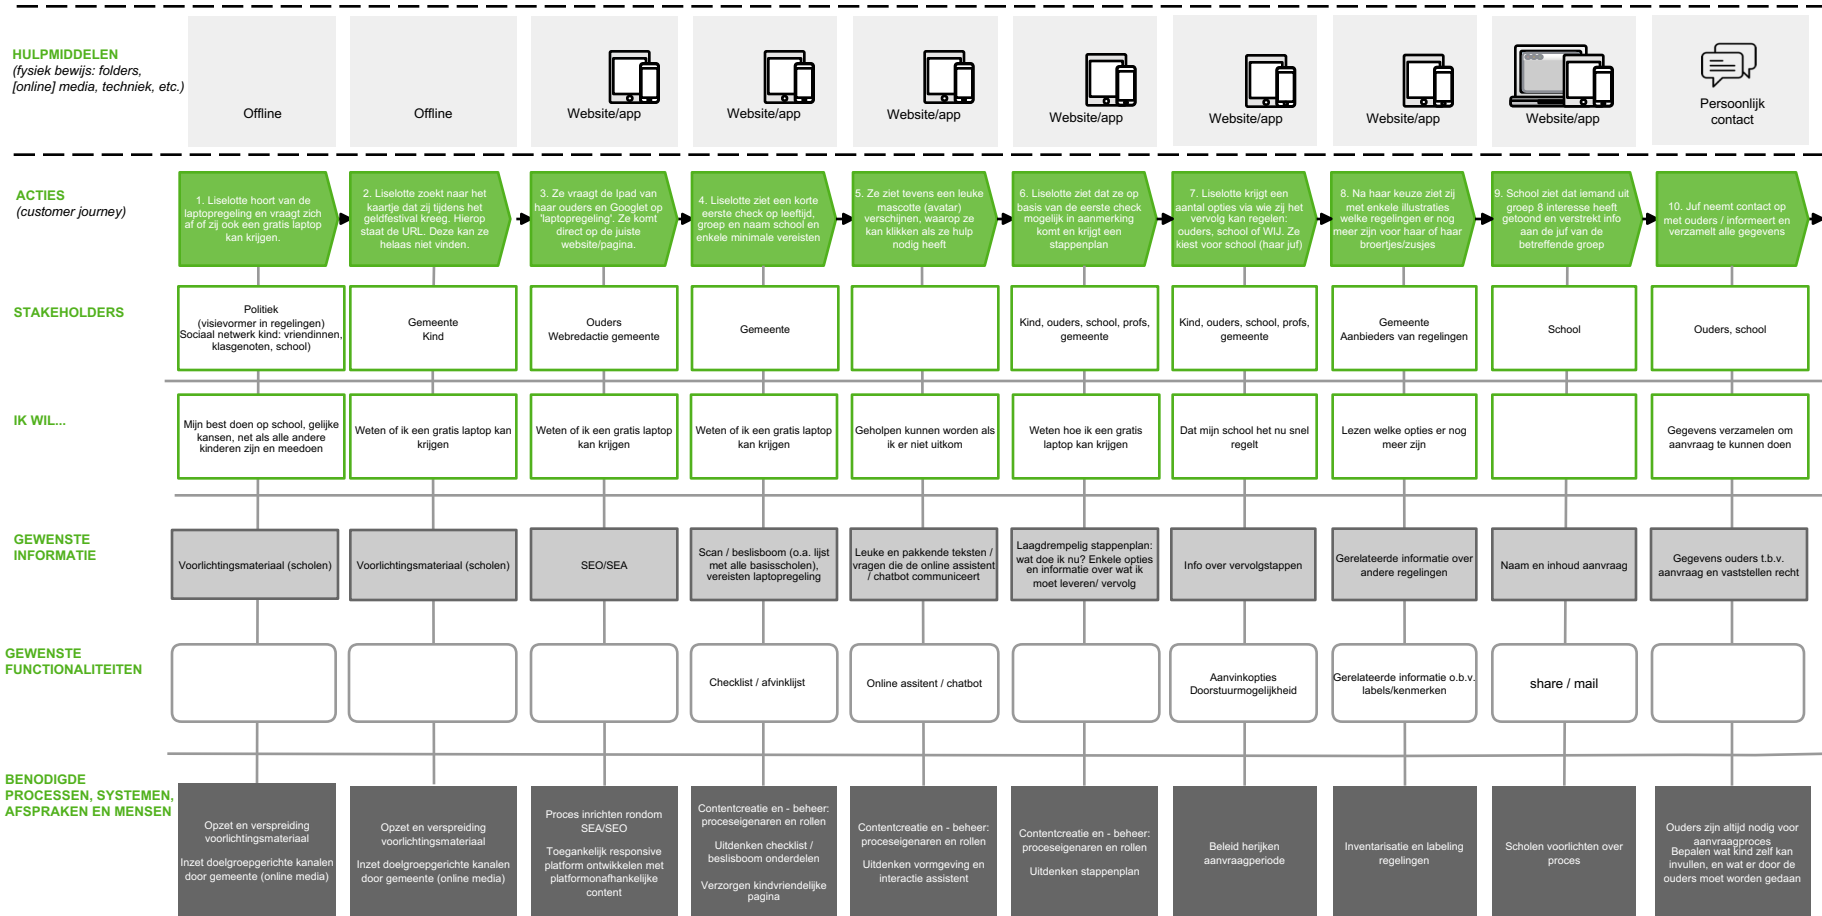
HULPMIDDELEN
(fysiek bewijs: folders, [online] media, techniek, etc.)

| Offline | Offline | Website/app | Website/app | Website/app | Website/app | Website/app | Website/app | Website/app | Persoonlijk contact |
|---|---|---|---|---|---|---|---|---|---|

ACTIES
(customer journey)

1. Liselotte hoort van de laptopregeling en vraagt zich af of zij ook een gratis laptop kan krijgen.

2. Liselotte zoekt naar het kaartje dat zij tijdens het geldfestival kreeg. Hierop staat de URL. Deze kan ze helaas niet vinden.

3. Ze vraagt de Ipad van haar ouders en Googlet op 'laptopregeling'. Ze komt direct op de juiste website/pagina.

4. Liselotte ziet een korte eerste check op leeftijd, groep en naam school en enkele minimale vereisten

5. Ze ziet tevens een leuke mascotte (avatar) verschijnen, waarop ze kan klikken als ze hulp nodig heeft

6. Liselotte ziet dat ze op basis van de eerste check mogelijk in aanmerking komt en krijgt een stappenplan

7. Liselotte krijgt een aantal opties via wie zij het vervolg kan regelen: ouders, school of WIJ. Ze kiest voor school (haar juf)

8. Na haar keuze ziet zij met enkele illustraties welke regelingen er nog meer zijn voor haar of haar broertjes/zusjes

9. School ziet dat iemand uit groep 8 interesse heeft getoond en verstrekt info aan de juf van de betreffende groep

10. Juf neemt contact op met ouders / informeert en verzamelt alle gegevens

STAKEHOLDERS

| Politiek (visievormer in regelingen) Sociaal netwerk kind: vriendinnen, klasgenoten, school) | Gemeente Kind | Ouders Webredactie gemeente | Gemeente | | Kind, ouders, school, profs, gemeente | Kind, ouders, school, profs, gemeente | Gemeente Aanbieders van regelingen | School | Ouders, school |
|---|---|---|---|---|---|---|---|---|---|

IK WIL...

| Mijn best doen op school, gelijke kansen, net als alle andere kinderen zijn en meedoen | Weten of ik een gratis laptop kan krijgen | Weten of ik een gratis laptop kan krijgen | Weten of ik een gratis laptop kan krijgen | Geholpen kunnen worden als ik er niet uitkom | Weten hoe ik een gratis laptop kan krijgen | Dat mijn school het nu snel regelt | Lezen welke opties er nog meer zijn | | Gegevens verzamelen om aanvraag te kunnen doen |
|---|---|---|---|---|---|---|---|---|---|

GEWENSTE INFORMATIE

| Voorlichtingsmateriaal (scholen) | Voorlichtingsmateriaal (scholen) | SEO/SEA | Scan / beslisboom (o.a. lijst met alle basisscholen), vereisten laptopregeling | Leuke en pakkende teksten / vragen die de online assistent / chatbot communiceert | Laagdrempelig stappenplan: wat doe ik nu? Enkele opties en informatie over wat ik moet leveren/ vervolg | Info over vervolgstappen | Gerelateerde informatie over andere regelingen | Naam en inhoud aanvraag | Gegevens ouders t.b.v. aanvraag en vaststellen recht |
|---|---|---|---|---|---|---|---|---|---|

GEWENSTE FUNCTIONALITEITEN

| | | | Checklist / afvinklijst | Online assitent / chatbot | | Aanvinkopties Doorstuurmogelijkheid | Gerelateerde informatie o.b.v. labels/kenmerken | share / mail | |
|---|---|---|---|---|---|---|---|---|---|

BENODIGDE PROCESSEN, SYSTEMEN, AFSPRAKEN EN MENSEN

| Opzet en verspreiding voorlichtingsmateriaal Inzet doelgroepgerichte kanalen door gemeente (online media) | Opzet en verspreiding voorlichtingsmateriaal Inzet doelgroepgerichte kanalen door gemeente (online media) | Proces inrichten rondom SEA/SEO Toegankelijk responsive platform ontwikkelen met platformonafhankelijke content | Contentcreatie en - beheer: proceseigenaren en rollen Uitdenken checklist / beslisboom onderdelen Verzorgen kindvriendelijke pagina | Contentcreatie en - beheer: proceseigenaren en rollen Uitdenken vormgeving en interactie assistent | Contentcreatie en - beheer: proceseigenaren en rollen Uitdenken stappenplan | Beleid herijken aanvraagperiode | Inventarisatie en labeling regelingen | Scholen voorlichten over proces | Ouders zijn altijd nodig voor aanvraagproces Bepalen wat kind zelf kan invullen, en wat er door de ouders moet worden gedaan |
|---|---|---|---|---|---|---|---|---|---|